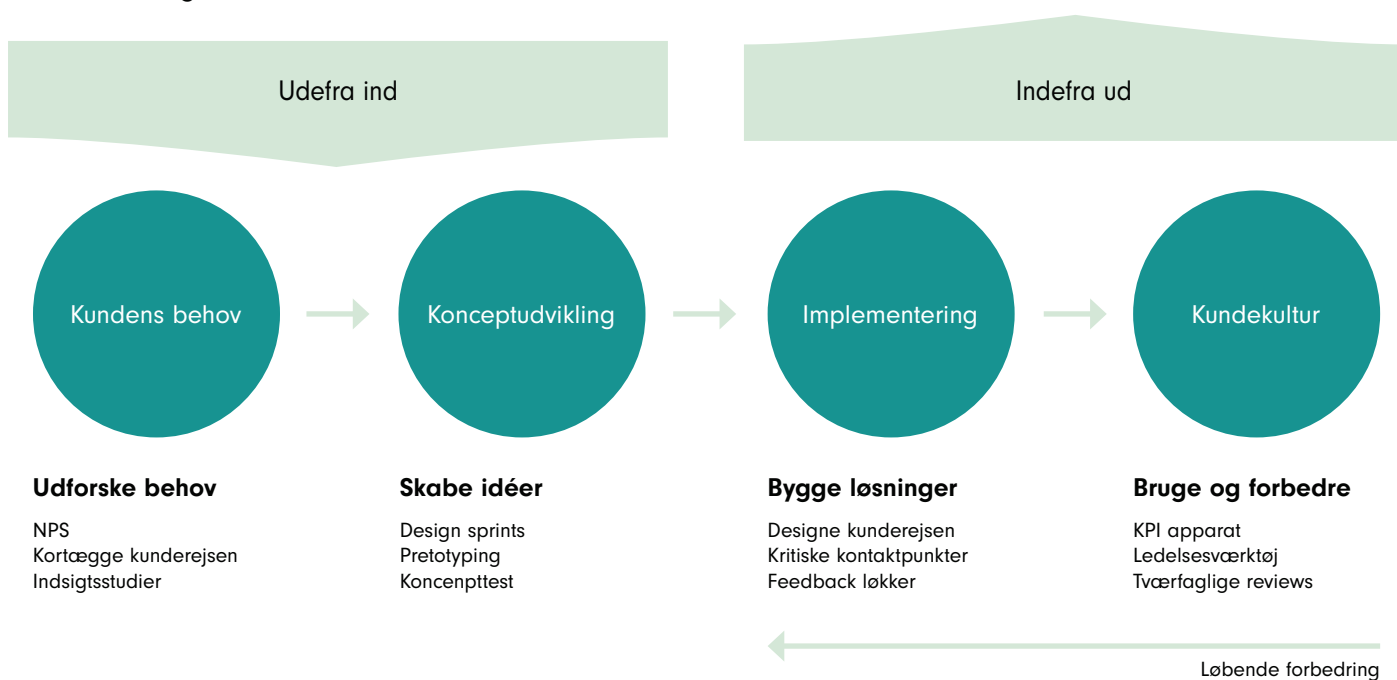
Udefra ind

Indefra ud

Kundens behov

Konceptudvikling

Implementering

Kundekultur

**Udforske behov**

NPS
Kortægge kunderejsen
Indsigtsstudier

**Skabe idéer**

Design sprints
Pretotyping
Koncenpttest

**Bygge løsninger**

Designe kunderejsen
Kritiske kontaktpunkter
Feedback løkker

**Bruge og forbedre**

KPI apparat
Ledelsesværktøj
Tværfaglige reviews

Løbende forbedring